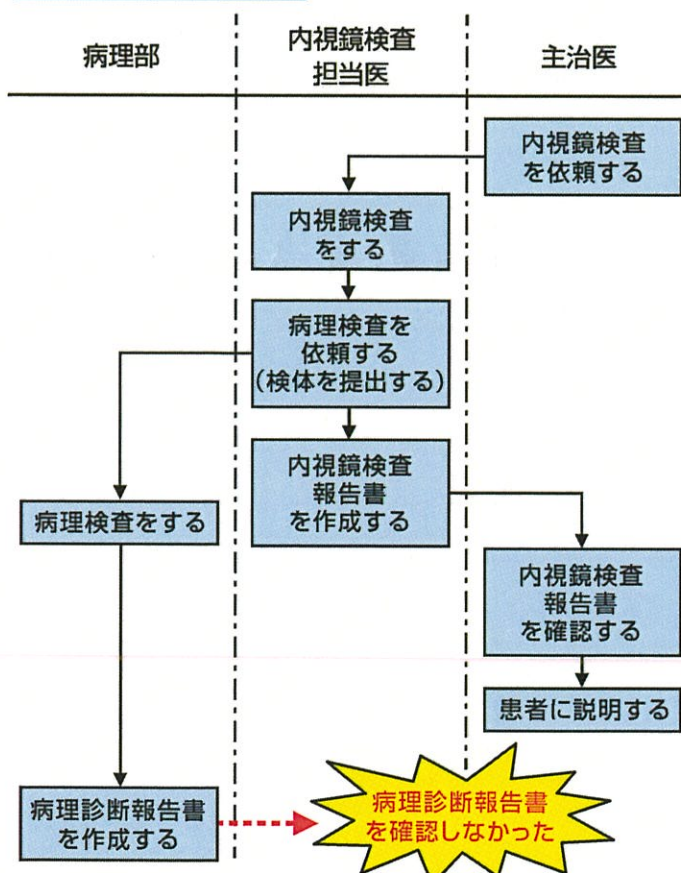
病理部

内視鏡検査担当医

主治医

内視鏡検査を依頼する

内視鏡検査をする

病理検査を依頼する（検体を提出する）

内視鏡検査報告書を作成する

病理検査をする

内視鏡検査報告書を確認する

患者に説明する

病理診断報告書を作成する

病理診断報告書を確認しなかった